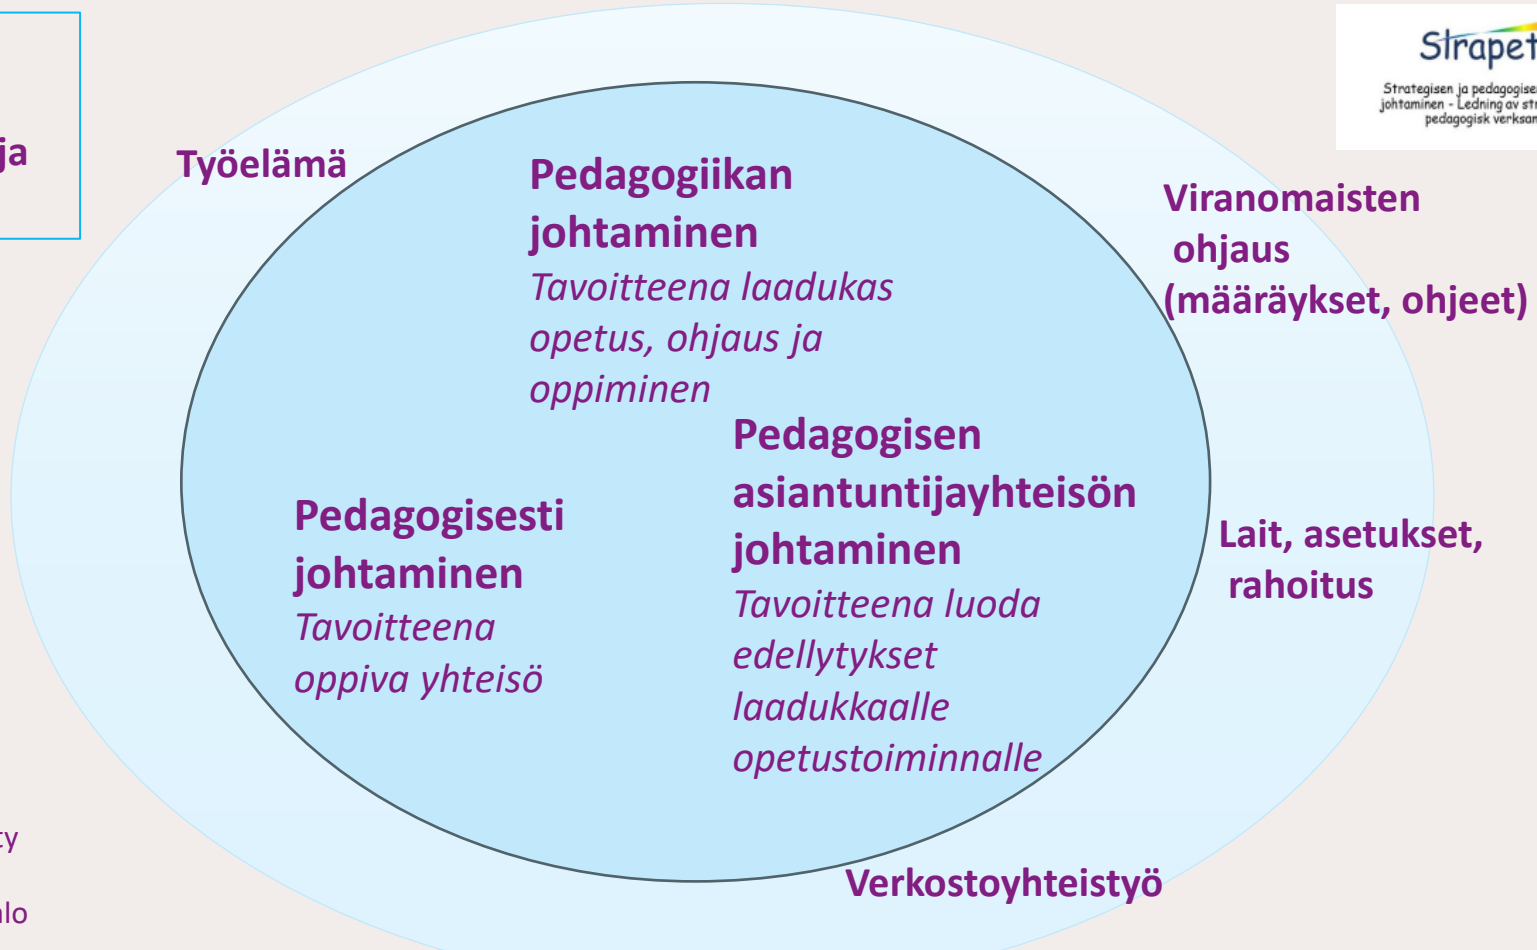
ja

Työelämä

Pedagogiikan johtaminen
*Tavoitteena laadukas opetus, ohjaus ja oppiminen*

Strapet
Strategisen ja pedagogise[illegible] johtaminen - Ledning av st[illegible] pedagogisk verksam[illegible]

Viranomaisten ohjaus (määräykset, ohjeet)

Pedagogisen asiantuntijayhteisön johtaminen
*Tavoitteena luoda edellytykset laadukkaalle opetustoiminnalle*

Pedagogisesti johtaminen
*Tavoitteena oppiva yhteisö*

Lait, asetukset, rahoitus

ty

alo

Verkostoyhteistyö